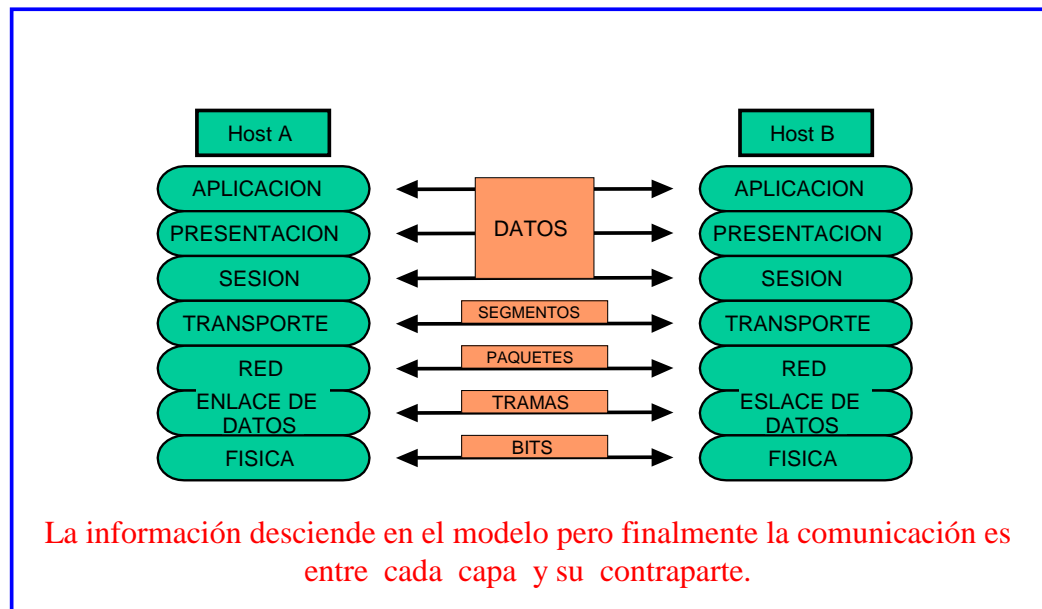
Host A

APLICACION
PRESENTACION
SESION
TRANSPORTE
RED
ENLACE DE DATOS
FISICA

DATOS
SEGMENTOS
PAQUETES
TRAMAS
BITS

Host B

APLICACION
PRESENTACION
SESION
TRANSPORTE
RED
ESLACE DE DATOS
FISICA

La información desciende en el modelo pero finalmente la comunicación es entre cada capa y su contraparte.